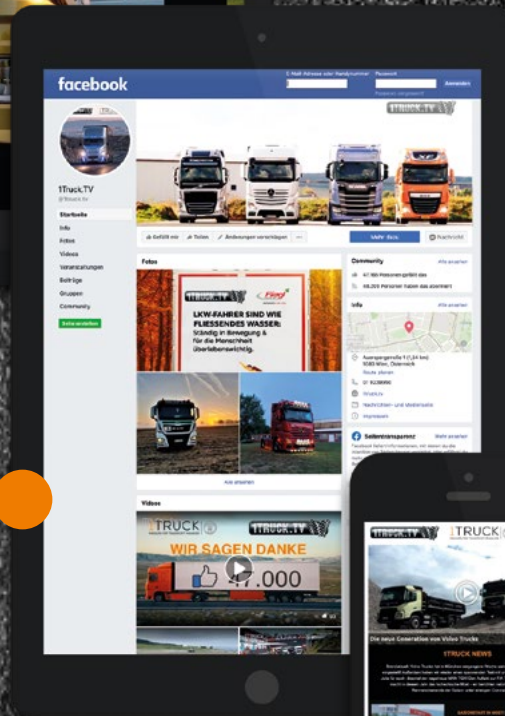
facebook

E-Mail-Adresse oder Handynummer Passwort Anmelden

Passwort vergessen?

1TRUCK.TV

1Truck.TV
@1truck.tv

Startseite
Info
Fotos
Videos
Veranstaltungen
Beiträge
Gruppen
Community
Seite erstellen

Gefällt mir Teilen Änderungen vorschlagen ... Mehr lesen Nachricht

Fotos

1TRUCK.TV

LKW-FAHRER SIND WIE FLIESSENDES WASSER: Ständig in Bewegung & für die Menschheit überlebenswichtig.

Alle ansehen

Community Alle ansehen
47.900 Personen gefällt das
48.203 Personen haben das abonniert

Info Alle ansehen
Auerspergstraße 1 (1,34 km) 1080 Wien, Österreich
Route planen
01 9228890
1truck.tv
Nachrichten- und Medienseite
Impressum

Seitentransparenz Mehr ansehen
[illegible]

Videos

1TRUCK 1TRUCK.TV
WIR SAGEN DANKE
47.000

1TRUCK.TV 1TRUCK

1TRUCK NEWS

Die neue Generation von Volvo Trucks

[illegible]